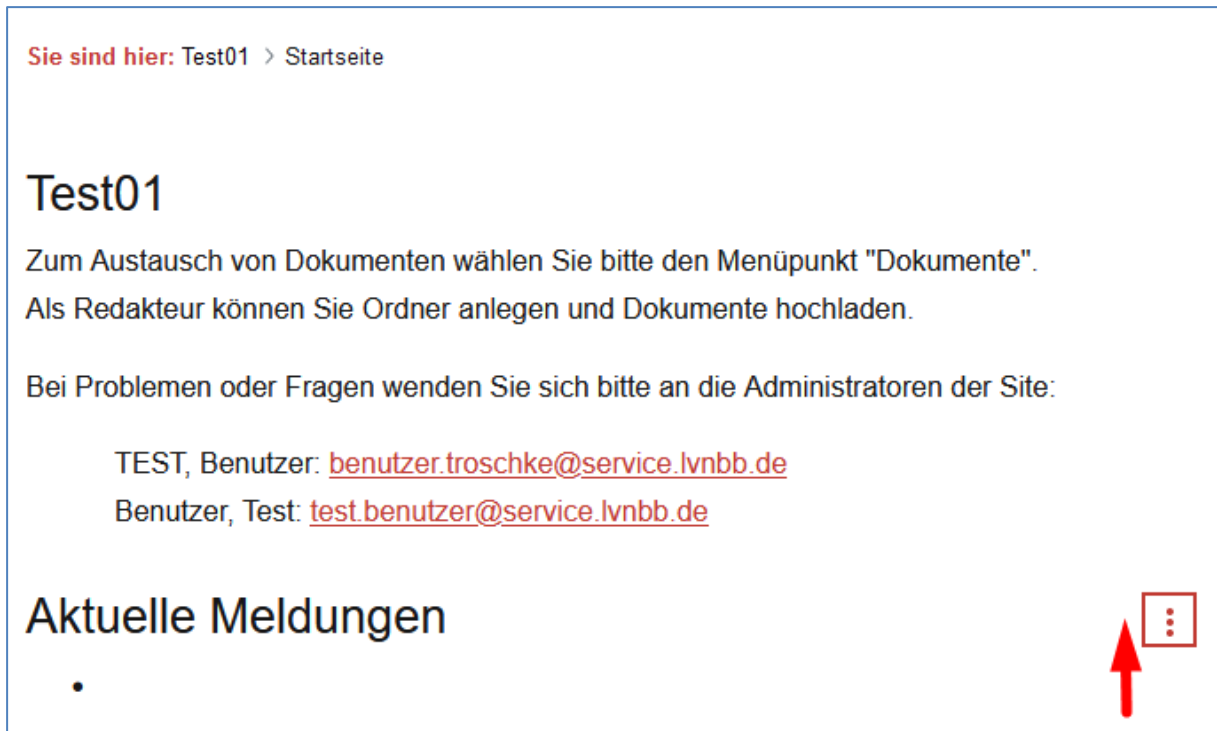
Sie sind hier: Test01 › Startseite

Test01

Zum Austausch von Dokumenten wählen Sie bitte den Menüpunkt "Dokumente".
Als Redakteur können Sie Ordner anlegen und Dokumente hochladen.

Bei Problemen oder Fragen wenden Sie sich bitte an die Administratoren der Site:

TEST, Benutzer: benutzer.troschke@service.lvnbb.de
Benutzer, Test: test.benutzer@service.lvnbb.de

Aktuelle Meldungen

•